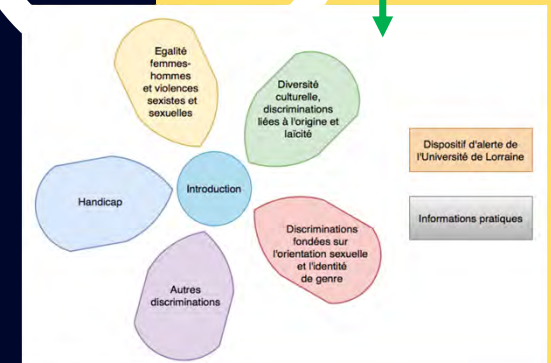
Egalité femmes-hommes et violences sexistes et sexuelles

Diversité culturelle, discriminations liées à l'origine et laïcité

Handicap

Introduction

Dispositif d'alerte de l'Université de Lorraine

Informations pratiques

Discriminations fondées sur l'orientation sexuelle et l'identité de genre

Autres discriminations